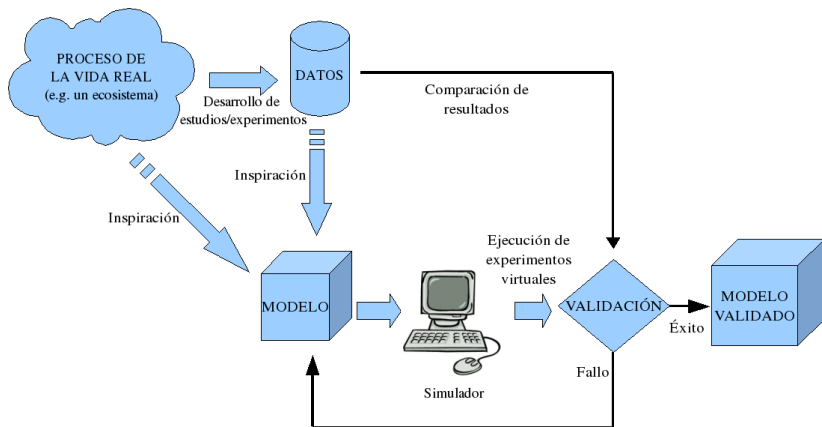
PROCESO DE LA VIDA REAL (e.g. un ecosistema)

DATOS

Desarrollo de estudios/experimentos

Comparación de resultados

Inspiración

Inspiración

Ejecución de experimentos virtuales

MODELO

VALIDACIÓN

MODELO VALIDADO

Éxito

Fallo

Simulador